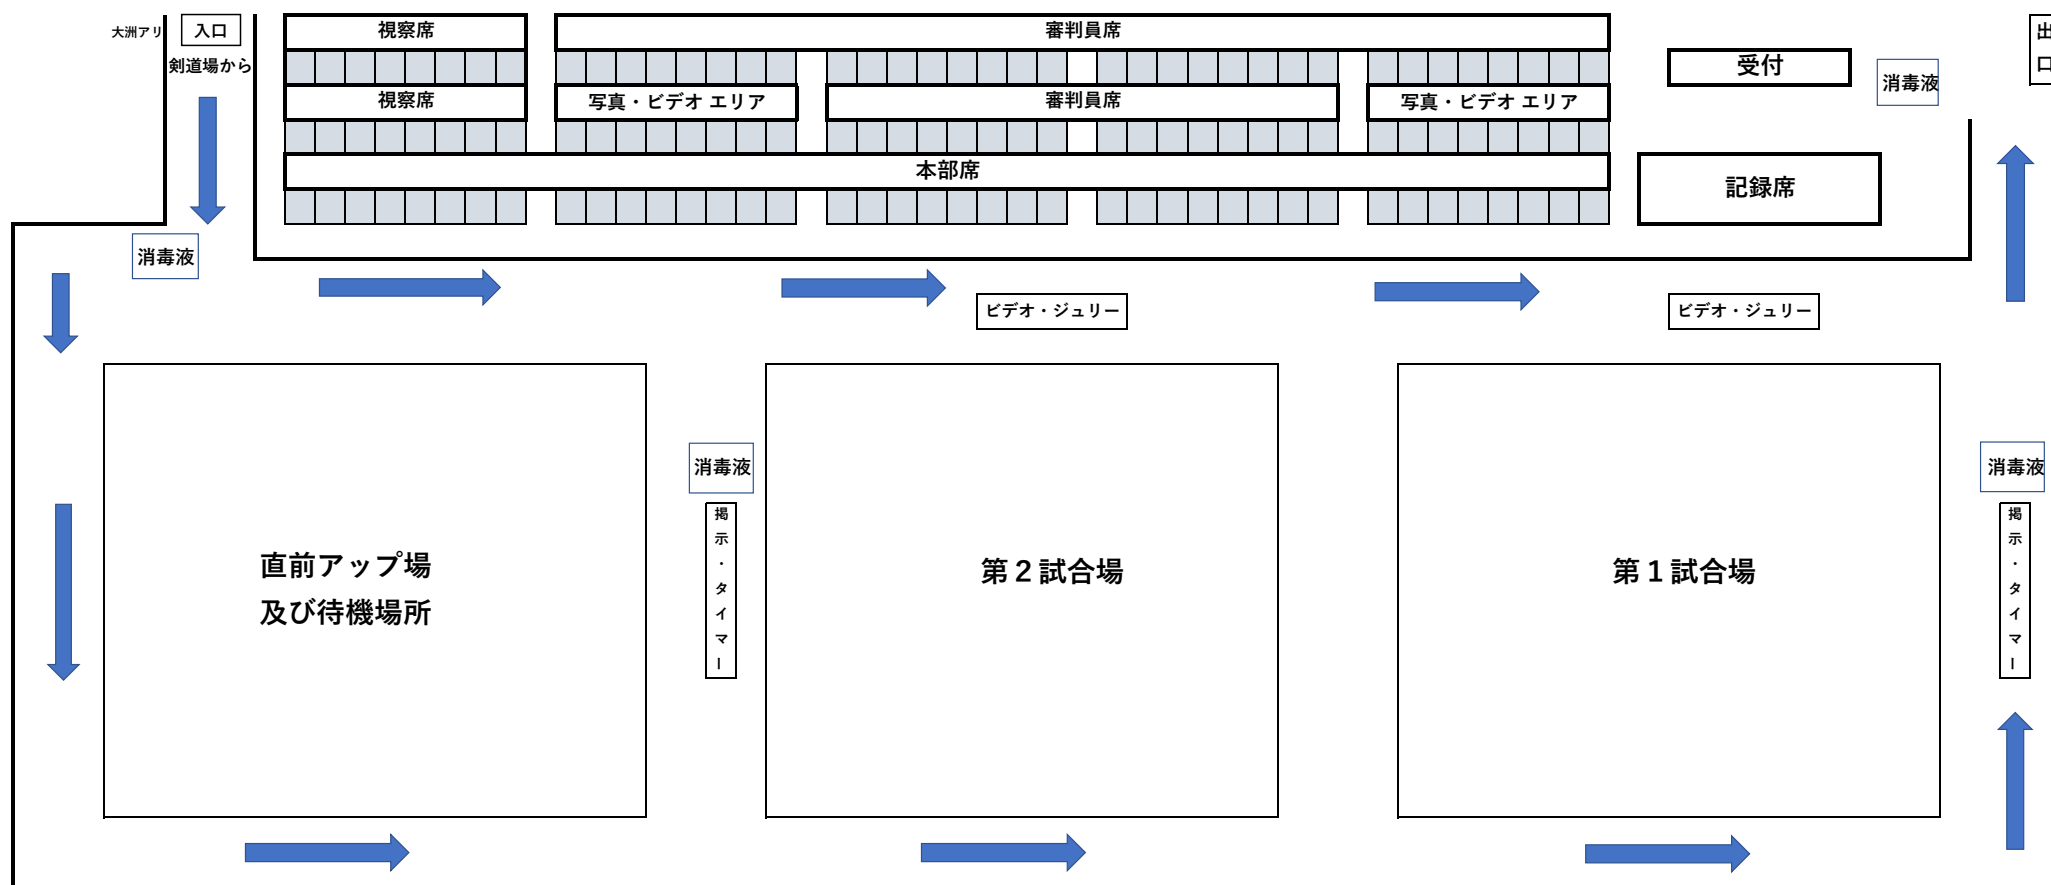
大洲アリ 入口
剣道場から

視察席
審判員席
視察席
写真・ビデオ エリア
審判員席
写真・ビデオ エリア
本部席
受付
消毒液
記録席
出口
消毒液
ビデオ・ジュリー
ビデオ・ジュリー

直前アップ場
及び待機場所

消毒液
掲示・タイマー

第２試合場

第１試合場

消毒液
掲示・タイマー